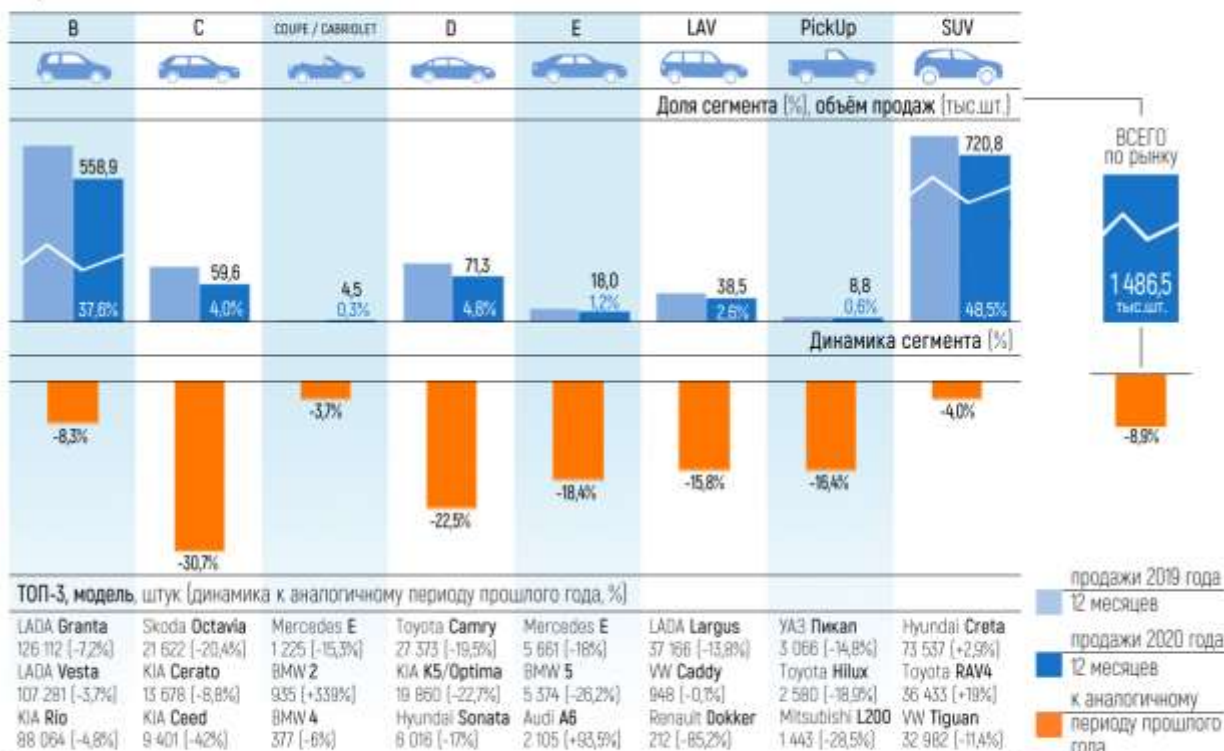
| B | C | COUPE / CABRIOLET | D | E | LAV | PickUp | SUV |
|---|---|---|---|---|---|---|---|

Доля сегмента [%], объём продаж [тыс.шт.]

558,9
37,6%

59,6
4,0%

4,5
0,3%

71,3
4,8%

18,0
1,2%

38,5
2,6%

8,8
0,6%

720,8
48,5%

ВСЕГО по рынку
1 486,5 тыс.шт.

Динамика сегмента [%]

-8,3%
-30,7%
-3,7%
-22,5%
-18,4%
-15,8%
-16,4%
-4,0%
-8,9%

ТОП-3, модель, штук [динамика к аналогичному периоду прошлого года, %]

| B | C | COUPE / CABRIOLET | D | E | LAV | PickUp | SUV |
|---|---|---|---|---|---|---|---|
| LADA Granta 126 112 [-7,2%] | Skoda Octavia 21 622 [-20,4%] | Mercedes E 1 225 [-15,3%] | Toyota Camry 27 373 [-19,5%] | Mercedes E 5 661 [-18%] | LADA Largus 37 166 [-13,8%] | УАЗ Пикап 3 066 [-14,8%] | Hyundai Creta 73 537 [+2,9%] |
| LADA Vesta 107 281 [-3,7%] | KIA Cerato 13 678 [-8,8%] | BMW 2 935 [+339%] | KIA K5/Optima 19 860 [-22,7%] | BMW 5 5 374 [-26,2%] | VW Caddy 948 [-0,1%] | Toyota Hilux 2 580 [-18,9%] | Toyota RAV4 36 433 [+19%] |
| KIA Rio 88 064 [-4,8%] | KIA Ceed 9 401 [-42%] | BMW 4 377 [-6%] | Hyundai Sonata 6 016 [-17%] | Audi A6 2 105 [+93,5%] | Renault Dokker 212 [-85,2%] | Mitsubishi L200 1 443 [-28,5%] | VW Tiguan 32 982 [-11,4%] |

продажи 2019 года 12 месяцев
продажи 2020 года 12 месяцев
к аналогичному периоду прошлого года